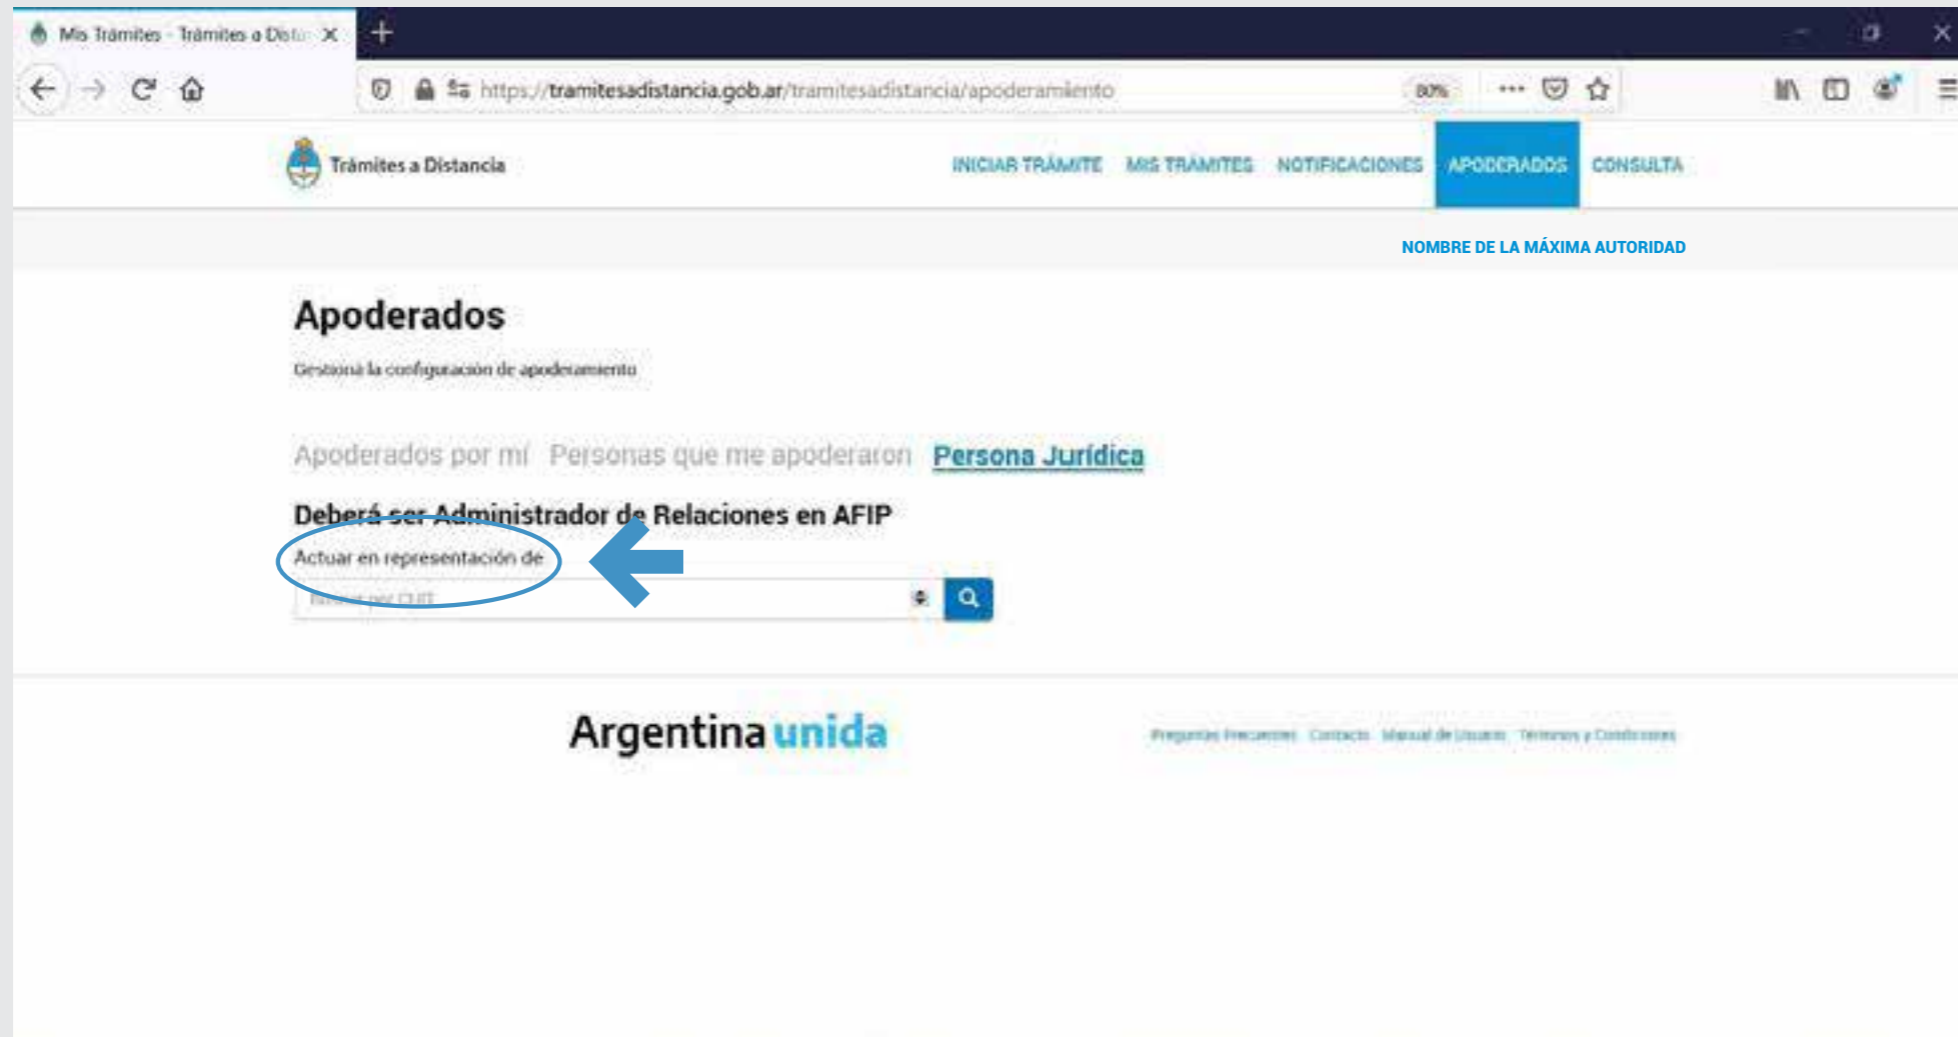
Mis Trámites - Trámites a Dista

https://tramitesadistancia.gob.ar/tramitesadistancia/apoderamiento

80%

Trámites a Distancia

INICIAR TRÁMITE MIS TRÁMITES NOTIFICACIONES APODERADOS CONSULTA

NOMBRE DE LA MÁXIMA AUTORIDAD

Apoderados

Gestioná la configuración de apoderamiento

Apoderados por mí Personas que me apoderaron Persona Jurídica

Deberá ser Administrador de Relaciones en AFIP

Actuar en representación de

Buscar por CUIT

Argentina unida

Preguntas Frecuentes Contacto Manual de Usuario Términos y Condiciones